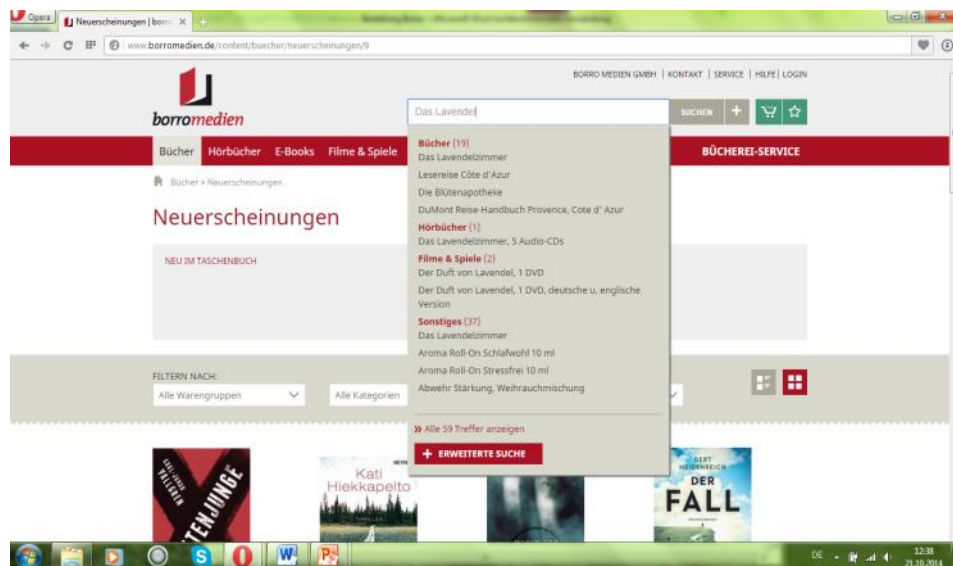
Opera
Neuerscheinungen | borro ×
www.borromedien.de/content/buecher/neuerscheinungen/9

BORRO MEDIEN GMBH | KONTAKT | SERVICE | HILFE | LOGIN

borromedien

Das Lavendel

SUCHEN

Bücher Hörbücher E-Books Filme & Spiele

BÜCHEREI-SERVICE

Bücher > Neuerscheinungen

Neuerscheinungen

NEU IM TASCHENBUCH

Bücher (19)
Das Lavendelzimmer
Lesereise Côte d'Azur
Die Blütenapotheke
DuMont Reise-Handbuch Provence, Cote d' Azur
Hörbücher (1)
Das Lavendelzimmer, 5 Audio-CDs
Filme & Spiele (2)
Der Duft von Lavendel, 1 DVD
Der Duft von Lavendel, 1 DVD, deutsche u. englische Version
Sonstiges (37)
Das Lavendelzimmer
Aroma Roll-On Schlafwohl 10 ml
Aroma Roll-On Stressfrei 10 ml
Abwehr Stärkung, Weihrauchmischung

» Alle 59 Treffer anzeigen

+ ERWEITERTE SUCHE

FILTERN NACH:
Alle Warengruppen
Alle Kategorien

Kati Hiekkapelto

GERT HEIDENREICH
DER FALL

DE
12:38
21.10.2014